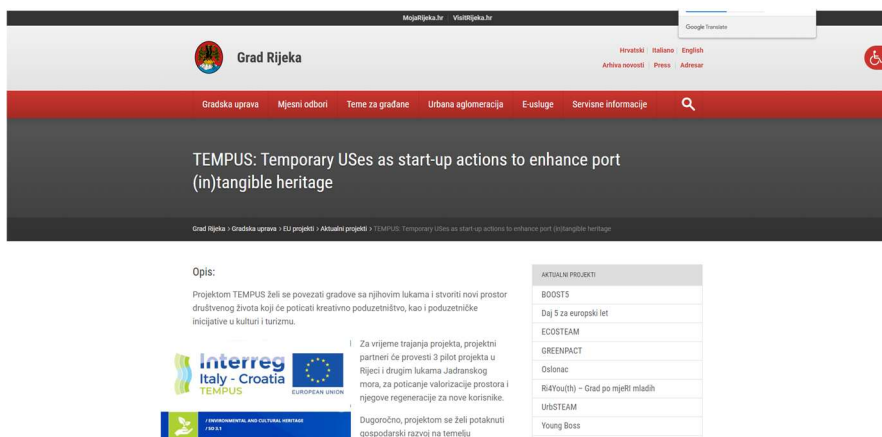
MojaRijeka.hr | VisitRijeka.hr

Google Translate

Grad Rijeka

Hrvatski | Italiano | English
Arhiva novosti | Press | Adresar

Gradska uprava | Mjesni odbori | Teme za građane | Urbana aglomeracija | E-usluge | Servisne informacije

TEMPUS: Temporary USes as start-up actions to enhance port (in)tangible heritage

Grad Rijeka > Gradska uprava > EU projekti > Aktualni projekti > TEMPUS: Temporary USes as start-up actions to enhance port (in)tangible heritage

Opis:

Projektom TEMPUS želi se povezati gradove sa njihovim lukama i stvoriti novi prostor društvenog života koji će poticati kreativno poduzetništvo, kao i poduzetničke inicijative u kulturi i turizmu.

Interreg
Italy - Croatia
TEMPUS
EUROPEAN UNION

/ ENVIRONMENTAL AND CULTURAL HERITAGE
/ SO 3.1

Za vrijeme trajanja projekta, projektni partneri će provesti 3 pilot projekta u Rijeci i drugim lukama Jadranskog mora, za poticanje valorizacije prostora i njegove regeneracije za nove korisnike.

Dugoročno, projektom se želi potaknuti gospodarski razvoj na temelju

AKTUALNI PROJEKTI
BOOST5
Daj 5 za europski let
ECOSTEAM
GREENPACT
Oslonac
Ri4You(th) – Grad po mjeRI mladih
UrbSTEAM
Young Boss